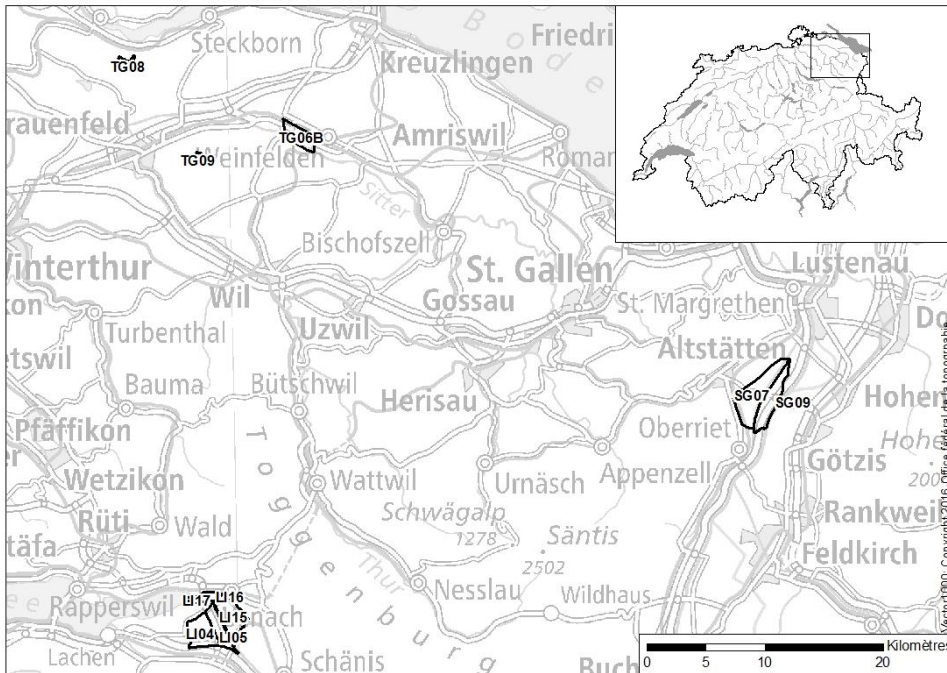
Steckborn
TG08
B
o
d
e
Friedri
Kreuzlingen
rauenfeld
TG06B
Amriswil
TG09
Weinfelden
Roman
Sitter
Bischofszell
Winterthur
St. Gallen
Lustenau
Wil
Gossau
St. Margrethen
Do
kon
Turbenthal
Uzwil
etswil
Altstätten
Bauma
Bütschwil
SG07
SG09
Hoher
Herisau
Pfäffikon
Oberriet
Hohe
T
Götzis
Wetzikon
o
Wattwil
Urnäsch
Appenzell
200
Rüti
Wald
Schwägalp
Rankwei
Säntis
tafa
1278
Feldkirch
2502
e
Thur
n
Nesslau
Wildhaus
Rapperswil
LI17
LI16
nach
b
LI15
LI04
LI05
u
Lachen
Schänis
r
g
Buch
Kilomètres
0
5
10
20
Vector200, Copyright 2016 Office fédéral de la topographie